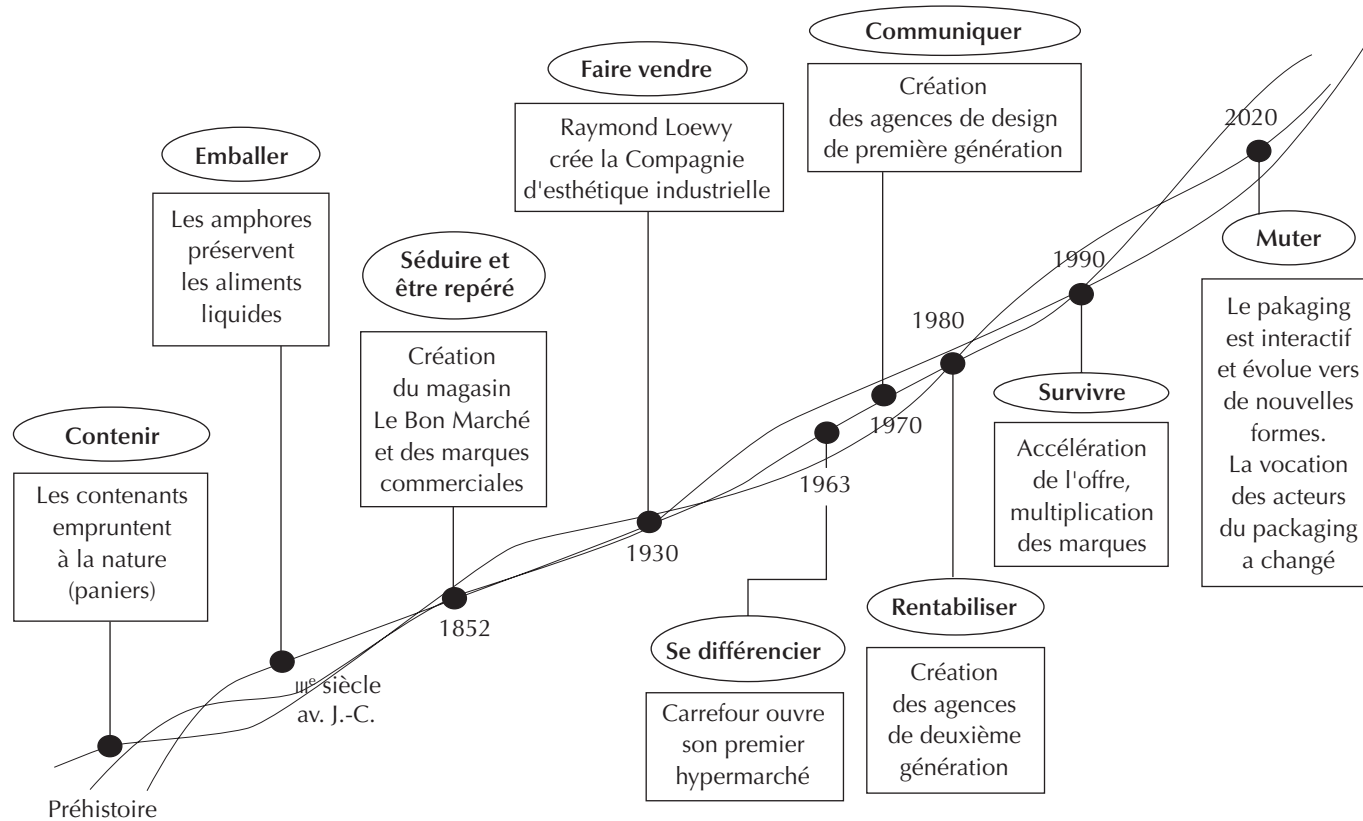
Contenir

Les contenants empruntent à la nature (paniers)

Préhistoire

Emballer

Les amphores préservent les aliments liquides

IIIe siècle av. J.-C.

Séduire et être repéré

Création du magasin Le Bon Marché et des marques commerciales

1852

Faire vendre

Raymond Loewy crée la Compagnie d'esthétique industrielle

1930

Se différencier

Carrefour ouvre son premier hypermarché

1963

Communiquer

Création des agences de design de première génération

1970

Rentabiliser

Création des agences de deuxième génération

1980

Survivre

Accélération de l'offre, multiplication des marques

1990

Muter

Le pakaging est interactif et évolue vers de nouvelles formes. La vocation des acteurs du packaging a changé

2020